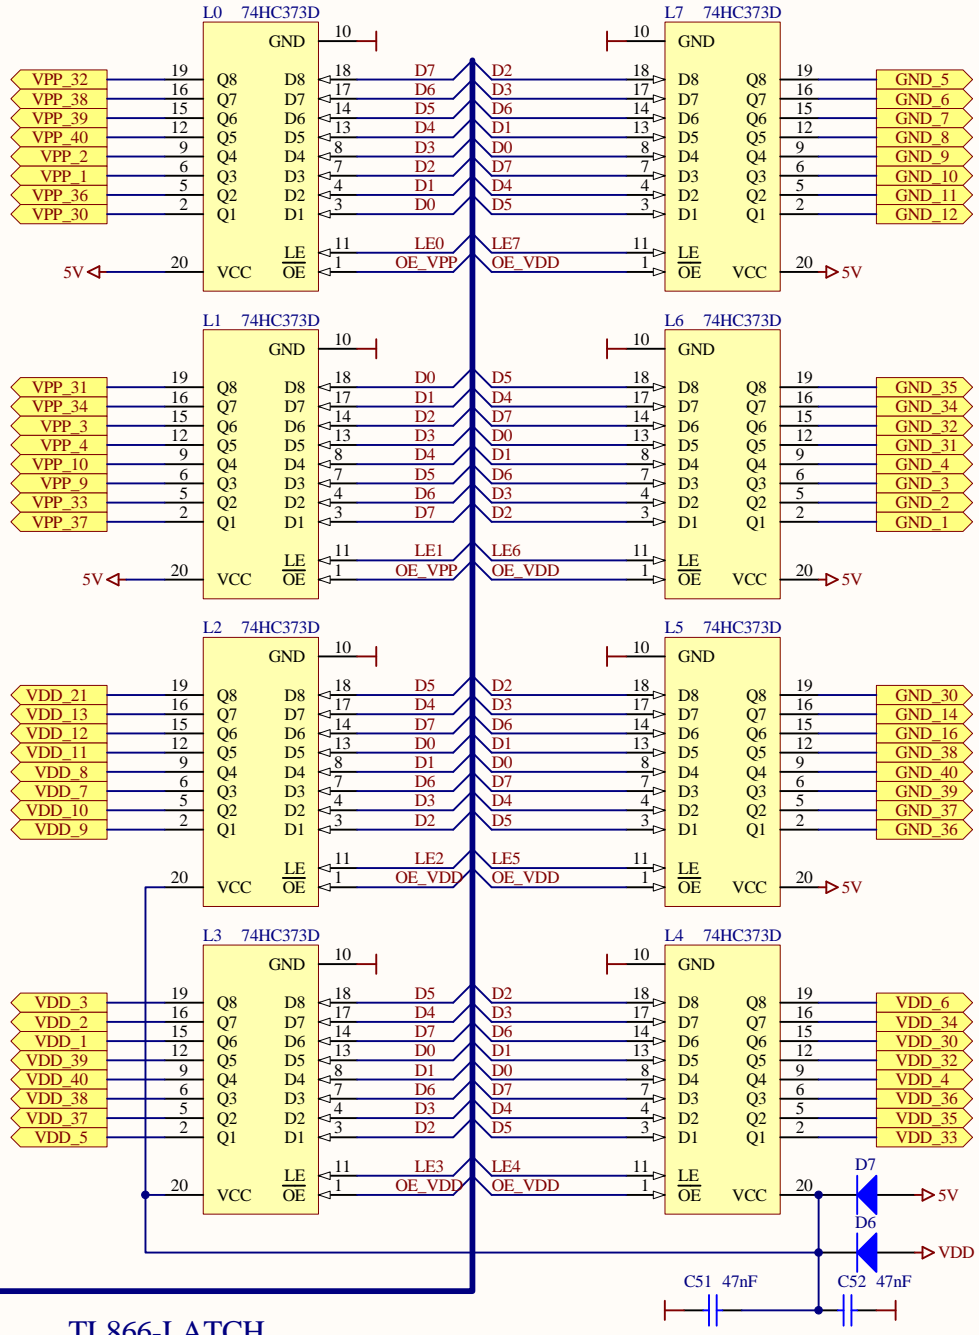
L0 74HC373D
GND 10
VPP_32 19 Q8 D8 18 D7
VPP_38 16 Q7 D7 17 D6
VPP_39 15 Q6 D6 14 D5
VPP_40 12 Q5 D5 13 D4
VPP_2 9 Q4 D4 8 D3
VPP_1 6 Q3 D3 7 D2
VPP_36 5 Q2 D2 4 D1
VPP_30 2 Q1 D1 3 D0
LE 11 LE0
5V 20 VCC OE 1 OE_VPP

L7 74HC373D
10 GND
D2 18 D8 Q8 19 GND_5
D3 17 D7 Q7 16 GND_6
D6 14 D6 Q6 15 GND_7
D1 13 D5 Q5 12 GND_8
D0 8 D4 Q4 9 GND_9
D7 7 D3 Q3 6 GND_10
D4 4 D2 Q2 5 GND_11
D5 3 D1 Q1 2 GND_12
LE7 11 LE
OE_VDD 1 OE VCC 20 5V

L1 74HC373D
GND 10
VPP_31 19 Q8 D8 18 D0
VPP_34 16 Q7 D7 17 D1
VPP_3 15 Q6 D6 14 D2
VPP_4 12 Q5 D5 13 D3
VPP_10 9 Q4 D4 8 D4
VPP_9 6 Q3 D3 7 D5
VPP_33 5 Q2 D2 4 D6
VPP_37 2 Q1 D1 3 D7
LE 11 LE1
5V 20 VCC OE 1 OE_VPP

L6 74HC373D
10 GND
D5 18 D8 Q8 19 GND_35
D4 17 D7 Q7 16 GND_34
D7 14 D6 Q6 15 GND_32
D0 13 D5 Q5 12 GND_31
D1 8 D4 Q4 9 GND_4
D6 7 D3 Q3 6 GND_3
D3 4 D2 Q2 5 GND_2
D2 3 D1 Q1 2 GND_1
LE6 11 LE
OE_VDD 1 OE VCC 20 5V

L2 74HC373D
GND 10
VDD_21 19 Q8 D8 18 D5
VDD_13 16 Q7 D7 17 D4
VDD_12 15 Q6 D6 14 D7
VDD_11 12 Q5 D5 13 D0
VDD_8 9 Q4 D4 8 D1
VDD_7 6 Q3 D3 7 D6
VDD_10 5 Q2 D2 4 D3
VDD_9 2 Q1 D1 3 D2
LE 11 LE2
20 VCC OE 1 OE_VDD

L5 74HC373D
10 GND
D2 18 D8 Q8 19 GND_30
D3 17 D7 Q7 16 GND_14
D6 14 D6 Q6 15 GND_16
D1 13 D5 Q5 12 GND_38
D0 8 D4 Q4 9 GND_40
D7 7 D3 Q3 6 GND_39
D4 4 D2 Q2 5 GND_37
D5 3 D1 Q1 2 GND_36
LE5 11 LE
OE_VDD 1 OE VCC 20 5V

L3 74HC373D
GND 10
VDD_3 19 Q8 D8 18 D5
VDD_2 16 Q7 D7 17 D4
VDD_1 15 Q6 D6 14 D7
VDD_39 12 Q5 D5 13 D0
VDD_40 9 Q4 D4 8 D1
VDD_38 6 Q3 D3 7 D6
VDD_37 5 Q2 D2 4 D3
VDD_5 2 Q1 D1 3 D2
LE 11 LE3
20 VCC OE 1 OE_VDD

L4 74HC373D
10 GND
D2 18 D8 Q8 19 VDD_6
D3 17 D7 Q7 16 VDD_34
D6 14 D6 Q6 15 VDD_30
D1 13 D5 Q5 12 VDD_32
D0 8 D4 Q4 9 VDD_4
D7 7 D3 Q3 6 VDD_36
D4 4 D2 Q2 5 VDD_35
D5 3 D1 Q1 2 VDD_33
LE4 11 LE
OE_VDD 1 OE VCC 20

D7 5V
D6 VDD
C51 47nF
C52 47nF

TL866-LATCH